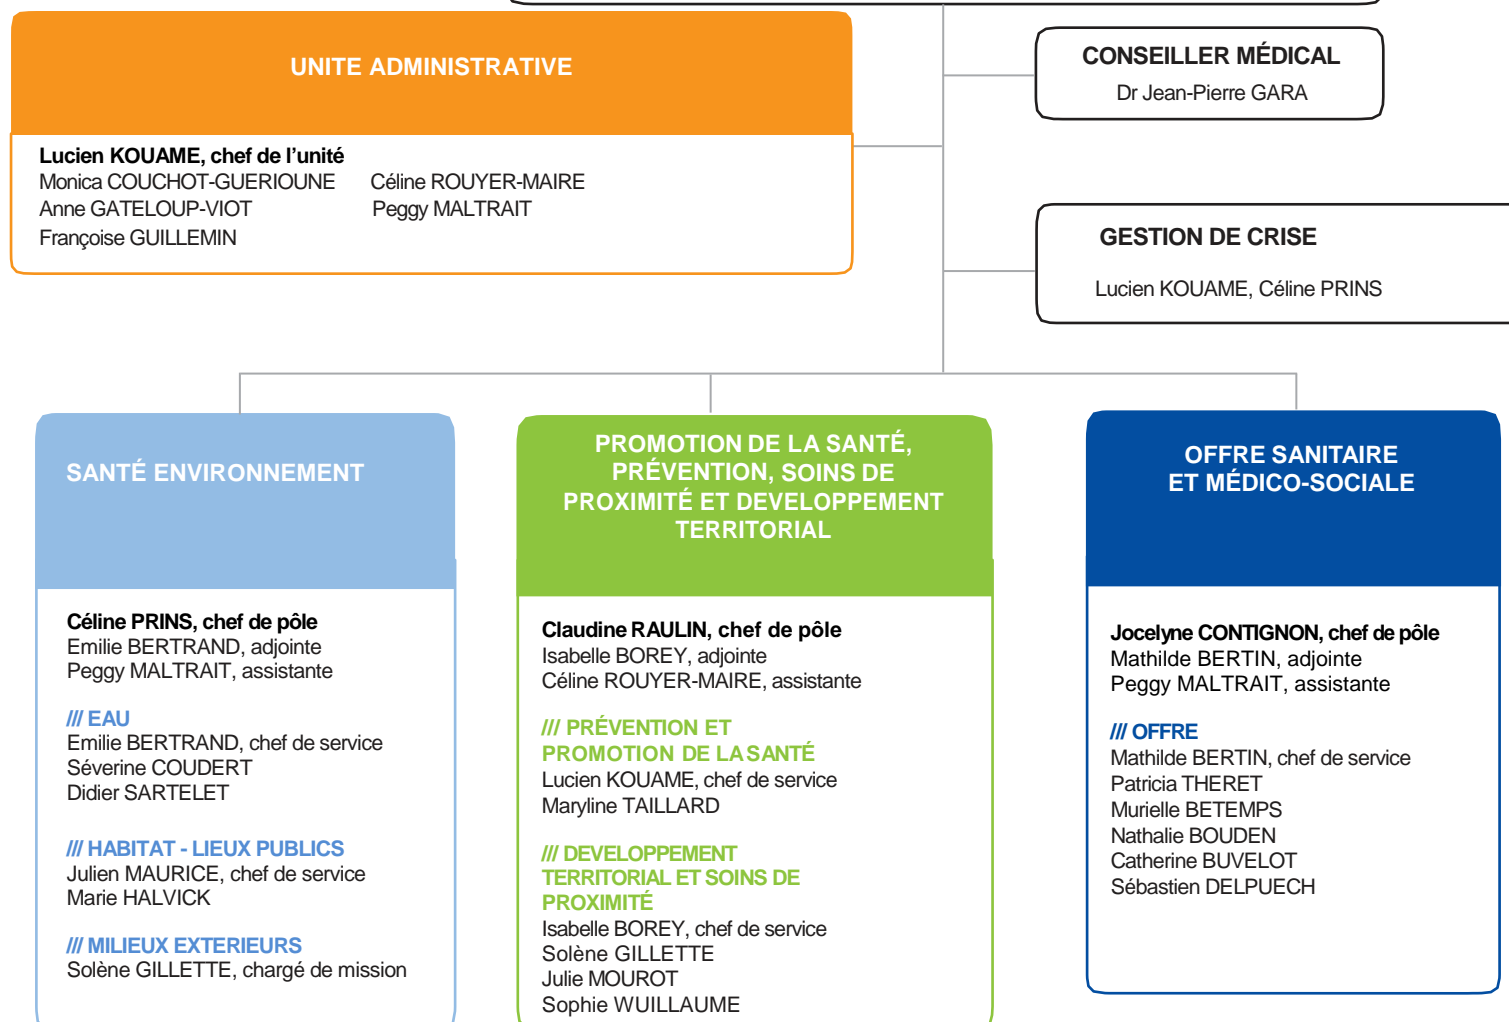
UNITE ADMINISTRATIVE

Lucien KOUAME, chef de l'unité
Monica COUCHOT-GUERIOUNE
Anne GATELOUP-VIOT
Françoise GUILLEMIN

Céline ROUYER-MAIRE
Peggy MALTRAIT

CONSEILLER MÉDICAL
Dr Jean-Pierre GARA

GESTION DE CRISE
Lucien KOUAME, Céline PRINS

SANTÉ ENVIRONNEMENT

Céline PRINS, chef de pôle
Emilie BERTRAND, adjointe
Peggy MALTRAIT, assistante

/// EAU
Emilie BERTRAND, chef de service
Séverine COUDERT
Didier SARTELET

/// HABITAT - LIEUX PUBLICS
Julien MAURICE, chef de service
Marie HALVICK

/// MILIEUX EXTERIEURS
Solène GILLETTE, chargé de mission

PROMOTION DE LA SANTÉ, PRÉVENTION, SOINS DE PROXIMITÉ ET DEVELOPPEMENT TERRITORIAL

Claudine RAULIN, chef de pôle
Isabelle BOREY, adjointe
Céline ROUYER-MAIRE, assistante

/// PRÉVENTION ET PROMOTION DE LA SANTÉ
Lucien KOUAME, chef de service
Maryline TAILLARD

/// DEVELOPPEMENT TERRITORIAL ET SOINS DE PROXIMITÉ
Isabelle BOREY, chef de service
Solène GILLETTE
Julie MOUROT
Sophie WUILLAUME

OFFRE SANITAIRE ET MÉDICO-SOCIALE

Jocelyne CONTIGNON, chef de pôle
Mathilde BERTIN, adjointe
Peggy MALTRAIT, assistante

/// OFFRE
Mathilde BERTIN, chef de service
Patricia THERET
Murielle BETEMPS
Nathalie BOUDEN
Catherine BUVELOT
Sébastien DELPUECH